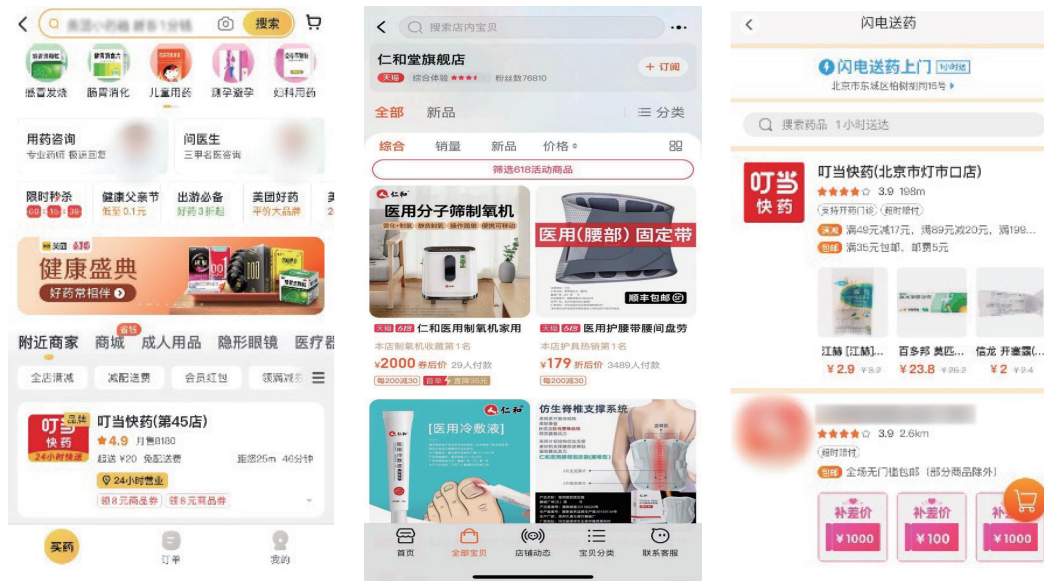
搜索

感冒发烧　肠胃消化　儿童用药　避孕避孕　妇科用药

用药咨询
专业药师 极速回复

问医生
三甲名医咨询

限时秒杀　健康父亲节　出游必备　美团好药
低至0.1元　好药3折起　平价大品牌

健康盛典
好药常相伴

附近商家　商城　成人用品　隐形眼镜　医疗器

全店满减　减配送费　会员红包　领满减券

叮当快药(第45店)
4.9 月售8180
起送¥20 免配送费　距离25m 46分钟
24小时营业
领8元商品券　领8元商品券

买药　订单　我的

搜索店内宝贝

仁和堂旗舰店
天猫 综合体验 粉丝数76810
+ 订阅

全部　新品　分类

综合　销量　新品　价格

筛选618活动商品

医用分子筛制氧机

医用(腰部)固定带
顺丰包邮

天猫 仁和医用制氧机家用
本店制氧机收藏第1名
¥2000 券后价 29人付款
每200减30

天猫 仁和医用护腰带腰间盘劳
本店护具热销第1名
¥179 折后价 3489人付款
每200减30

医用冷敷液

仿生脊椎支撑系统

首页　全部宝贝　店铺动态　宝贝分类　联系客服

闪电送药

闪电送药上门
北京市东城区柏树胡同15号

搜索药品 1小时送达

叮当快药(北京市灯市口店)
3.9 198m
支持开药门诊　超时赔付
满减 满49元减17元，满89元减20元，满199...
包邮 满35元包邮，邮费5元

江赫 [江赫]...　百多邦 莫匹...　信龙 开塞露(...
¥2.9　¥23.8　¥2

3.9 2.6km
超时赔付
包邮 全场无门槛包邮(部分商品除外)

补差价 ¥1000　补差价 ¥100　补差价 ¥1000